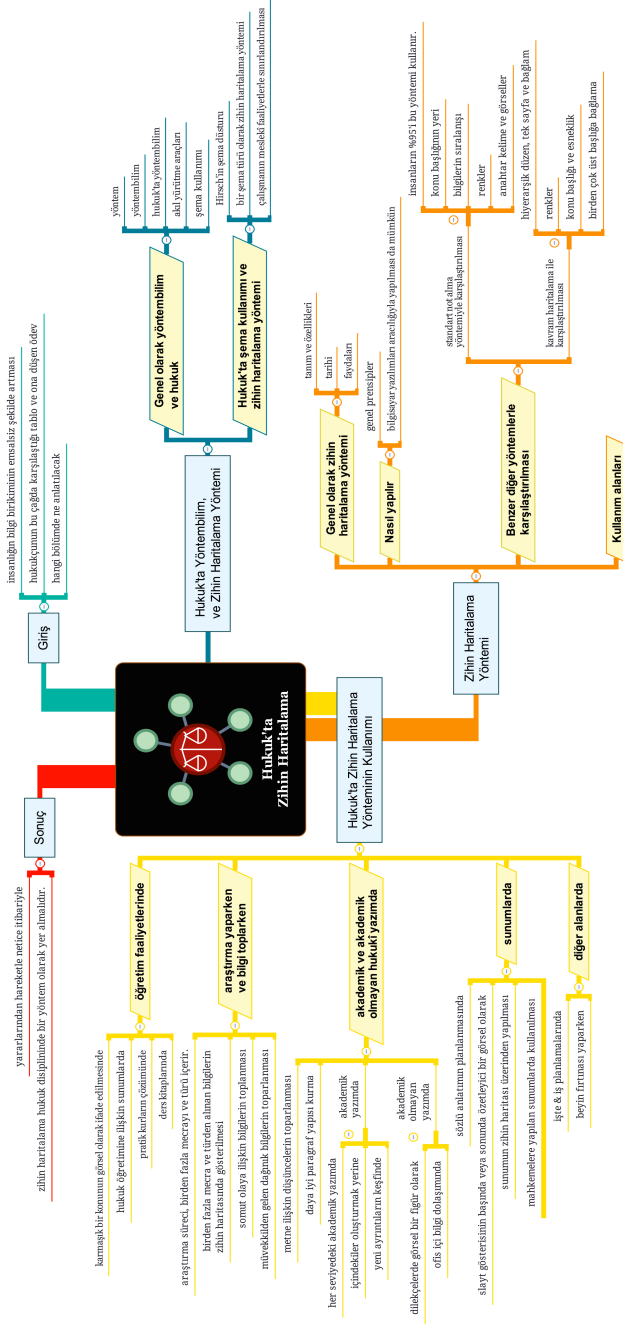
Hukuk'ta Zihin Haritalama

Giriş
insanlığın bilgi birikiminin emsalsiz şekilde artması
hukukçunun bu çağda karşılaştığı tablo ve ona düşen ödev
hangi bölümde ne anlatılacak

Hukuk'ta Yöntembilim, ve Zihin Haritalama Yöntemi
Genel olarak yöntembilim ve hukuk
yöntem
yöntembilim
hukuk'ta yöntembilim
akıl yürütme araçları
şema kullanımı
Hukuk'ta şema kullanımı ve zihin haritalama yöntemi
Hirsch'in şema düsturu
bir şema türü olarak zihin haritalama yöntemi
çalışmanın mesleki faaliyetlerle sınırlandırılması

Zihin Haritalama Yöntemi
Genel olarak zihin haritalama yöntemi
tanım ve özellikleri
tarihi
faydaları
Nasıl yapılır
genel prensipler
bilgisayar yazılımları aracılığıyla yapılması da mümkün
Benzer diğer yöntemlerle karşılaştırılması
standart not alma yöntemiyle karşılaştırılması
insanların %95'i bu yöntemi kullanır.
konu başlığının yeri
bilgilerin sıralanışı
renkler
anahtar kelime ve görseller
hiyerarşik düzen, tek sayfa ve bağlam
kavram haritalama ile karşılaştırılması
renkler
konu başlığı ve esneklik
birden çok üst başlığa bağlama
Kullanım alanları

Hukuk'ta Zihin Haritalama Yönteminin Kullanımı
öğretim faaliyetlerinde
karmaşık bir konunun görsel olarak ifade edilmesinde
hukuk öğretimine ilişkin sunumlarda
pratik kurların çözümünde
ders kitaplarında
araştırma yaparken ve bilgi toplarken
araştırma süreci, birden fazla mecrayı ve türü içerir.
birden fazla mecra ve türden alınan bilgilerin zihin haritasında gösterilmesi
somut olaya ilişkin bilgilerin toplanması
müvekkilden gelen dağınık bilgilerin toparlanması
metne ilişkin düşüncelerin toparlanması
akademik ve akademik olmayan hukukî yazımda
daya iyi paragraf yapısı kurma
her seviyedeki akademik yazımda
akademik yazımda
içindekiler oluşturmak yerine
yeni ayrıntıların keşfinde
akademik olmayan yazımda
dilekçelerde görsel bir figür olarak
ofis içi bilgi dolaşımında
sunumlarda
sözlü anlatımın planlanmasında
slayt gösterisinin başında veya sonunda özetleyici bir görsel olarak
sunumun zihin haritası üzerinden yapılması
mahkemelere yapılan sunumlarda kullanılması
diğer alanlarda
işte & iş planlamalarında
beyin fırtınası yaparken

Sonuç
yararlarından hareketle netice itibariyle
zihin haritalama hukuk disiplininde bir yöntem olarak yer almalıdır.